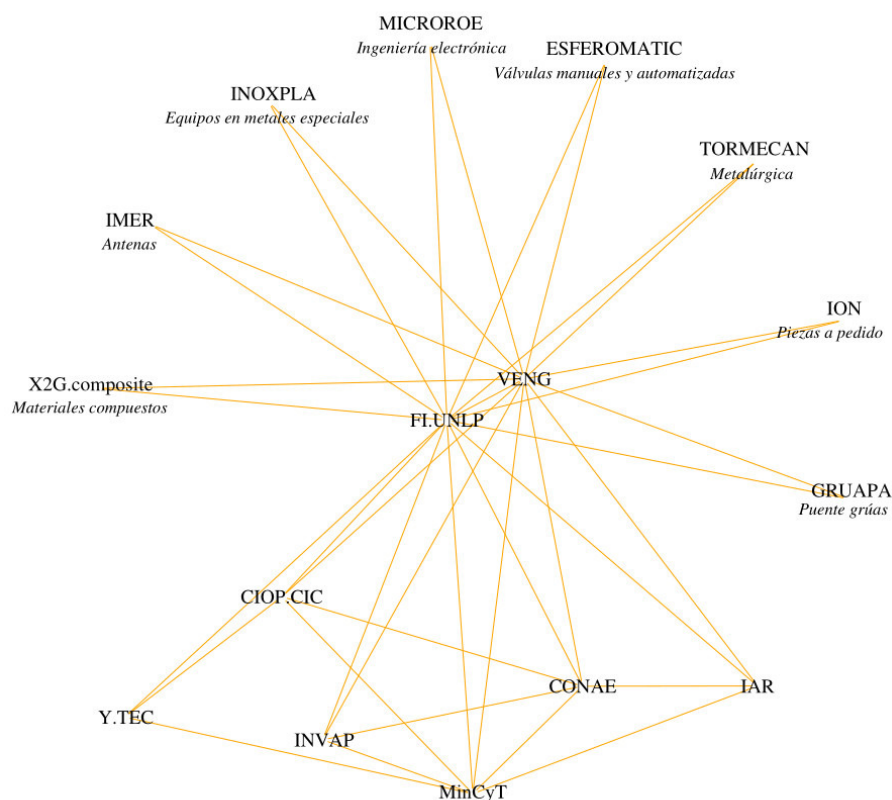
MICROROE
Ingeniería electrónica

ESFEROMATIC
Válvulas manuales y automatizadas

INOXPLA
Equipos en metales especiales

TORMECAN
Metalúrgica

IMER
Antenas

ION
Piezas a pedido

X2G.composite
Materiales compuestos

VENG

FI.UNLP

GRUAPA
Puente grúas

CIOP.CIC

CONAE

IAR

Y.TEC

INVAP

MinCyT